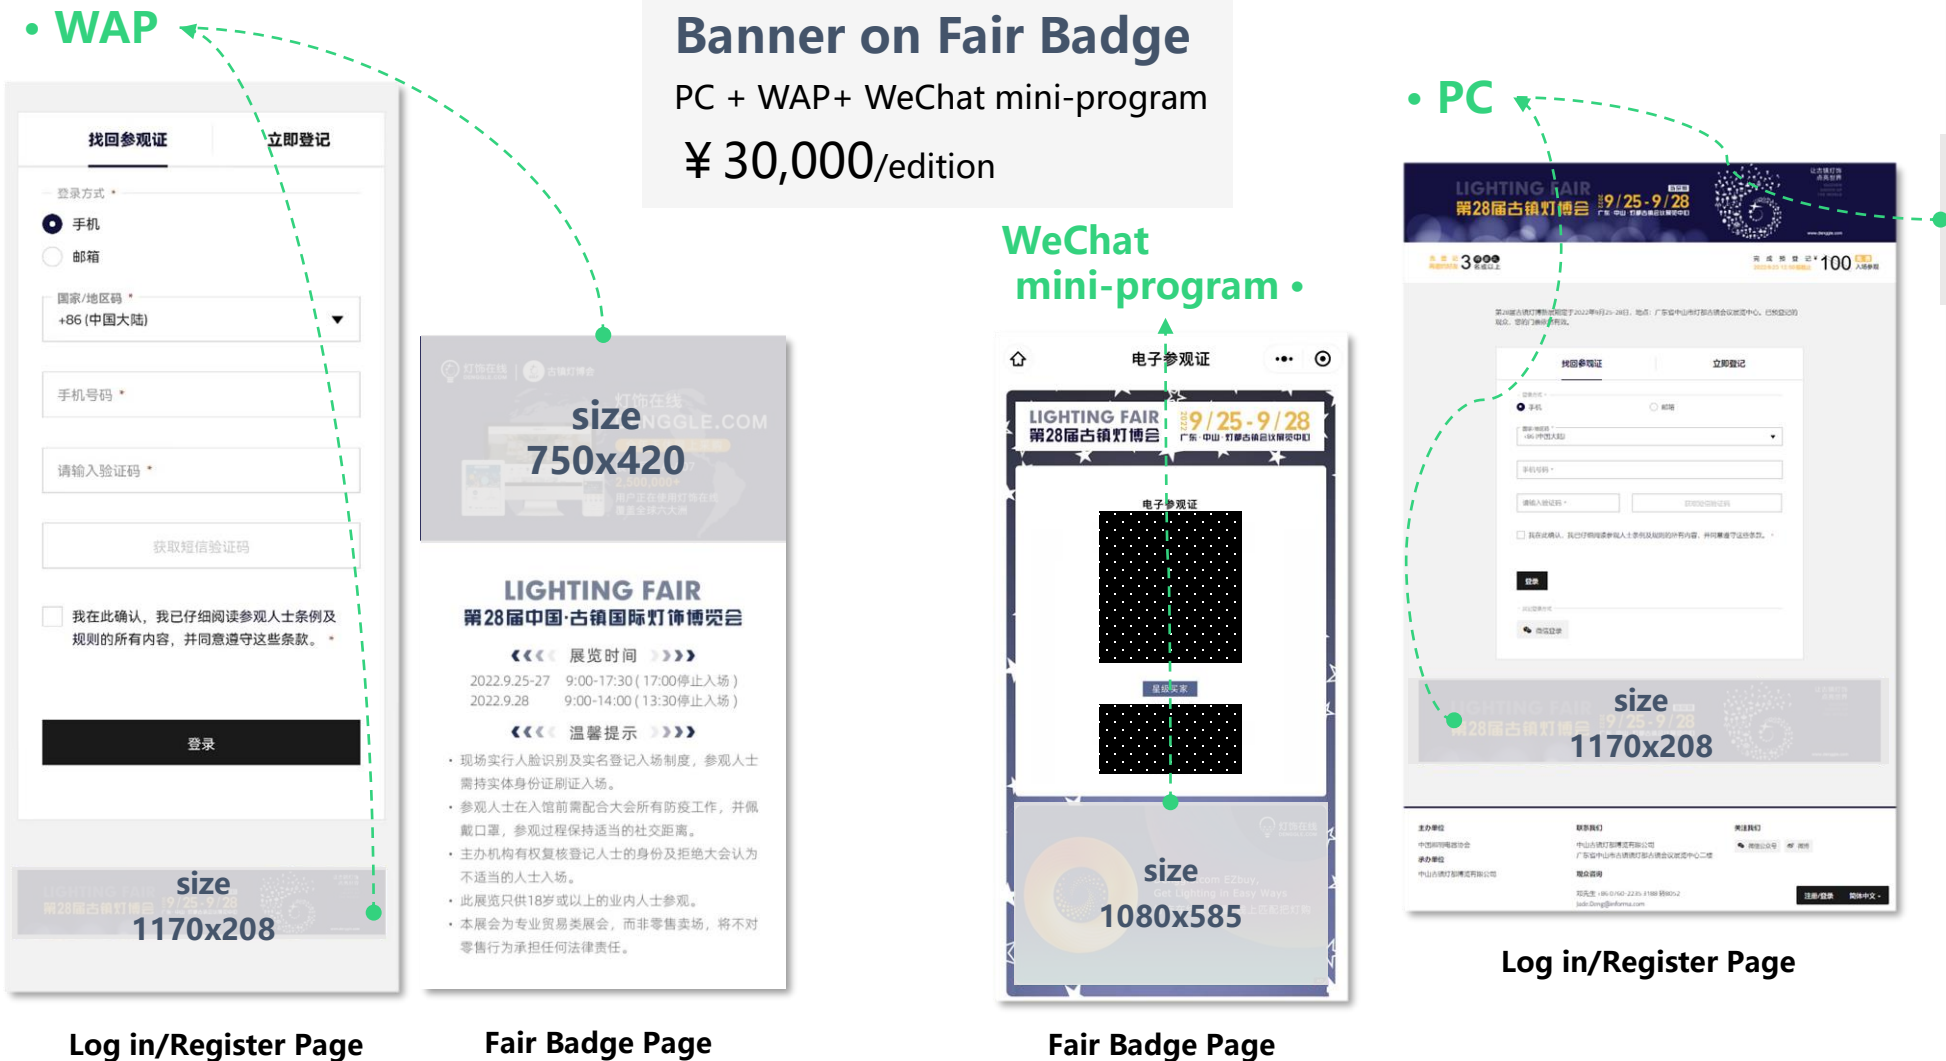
• WAP

Banner on Fair Badge

PC + WAP+ WeChat mini-program

￥30,000/edition

• PC

找回参观证 立即登记

登录方式 *

手机

邮箱

国家/地区码 *

+86 (中国大陆)

手机号码 *

请输入验证码 *

获取短信验证码

我在此确认，我已仔细阅读参观人士条例及规则的所有内容，并同意遵守这些条款。*

登录

size 1170x208

Log in/Register Page

size 750x420

LIGHTING FAIR
第28届中国·古镇国际灯饰博览会

展览时间

2022.9.25-27 9:00-17:30 ( 17:00停止入场 )
2022.9.28 9:00-14:00 ( 13:30停止入场 )

温馨提示

• 现场实行人脸识别及实名登记入场制度，参观人士需持实体身份证刷证入场。
• 参观人士在入馆前需配合大会所有防疫工作，并佩戴口罩，参观过程保持适当的社交距离。
• 主办机构有权复核登记人士的身份及拒绝大会认为不适当的人士入场。
• 此展览只供18岁或以上的业内人士参观。
• 本展会为专业贸易类展会，而非零售卖场，将不对零售行为承担任何法律责任。

Fair Badge Page

WeChat mini-program •

电子参观证

LIGHTING FAIR
第28届古镇灯博会 9/25-9/28

电子参观证

size 1080x585

Fair Badge Page

LIGHTING FAIR
第28届古镇灯博会 9/25-9/28

3 100

找回参观证 立即登记

size 1170x208

Log in/Register Page